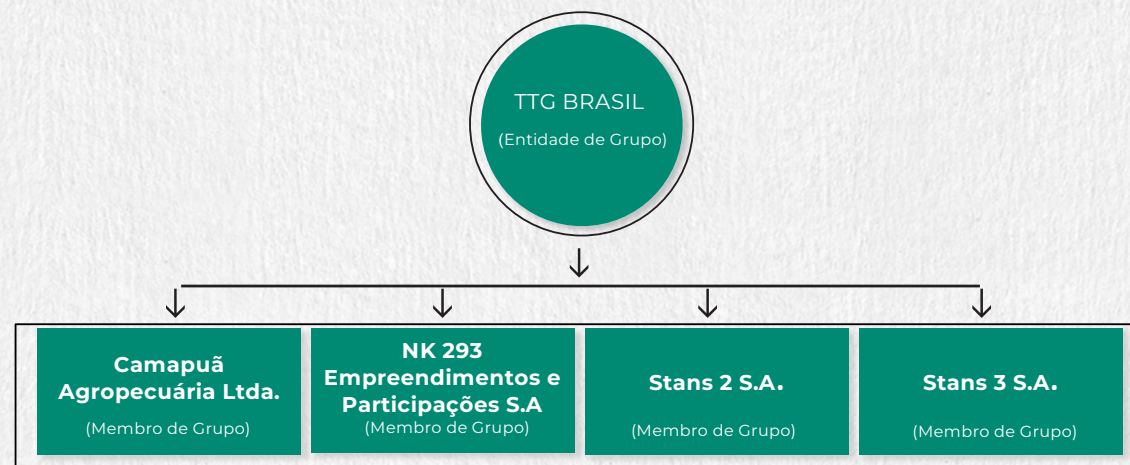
TTG BRASIL
(Entidade de Grupo)

Camapuã Agropecuária Ltda.
(Membro de Grupo)

NK 293 Empreendimentos e Participações S.A
(Membro de Grupo)

Stans 2 S.A.
(Membro de Grupo)

Stans 3 S.A.
(Membro de Grupo)